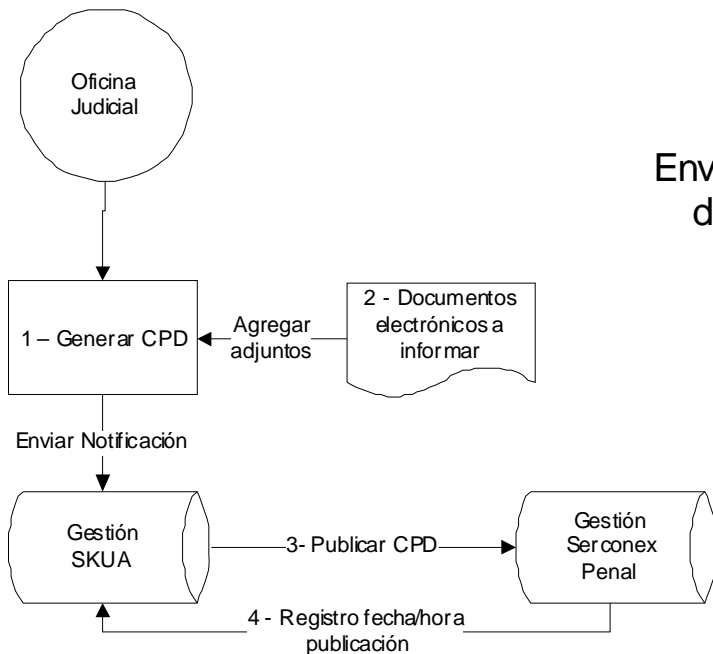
Oficina Judicial

Env
d

1 – Generar CPD

Agregar adjuntos

2 - Documentos electrónicos a informar

Enviar Notificación

Gestión SKUA

3- Publicar CPD

Gestión Serconex Penal

4 - Registro fecha/hora publicación